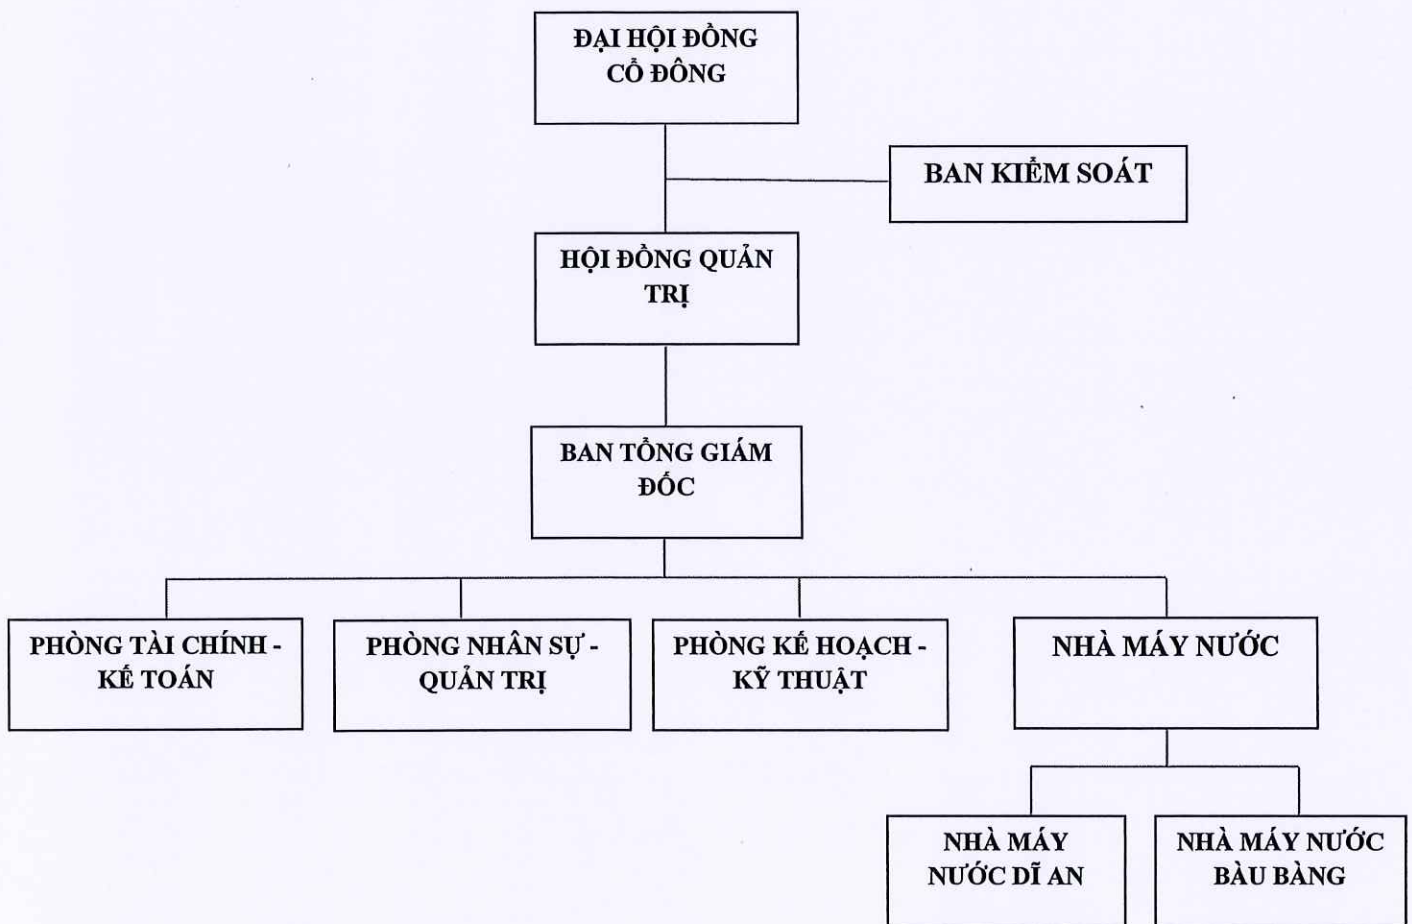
ĐẠI HỘI ĐỒNG CỔ ĐÔNG

BAN KIỂM SOÁT

HỘI ĐỒNG QUẢN TRỊ

BAN TỔNG GIÁM ĐỐC

PHÒNG TÀI CHÍNH - KẾ TOÁN

PHÒNG NHÂN SỰ - QUẢN TRỊ

PHÒNG KẾ HOẠCH - KỸ THUẬT

NHÀ MÁY NƯỚC

NHÀ MÁY NƯỚC DĨ AN

NHÀ MÁY NƯỚC BÀU BÀNG